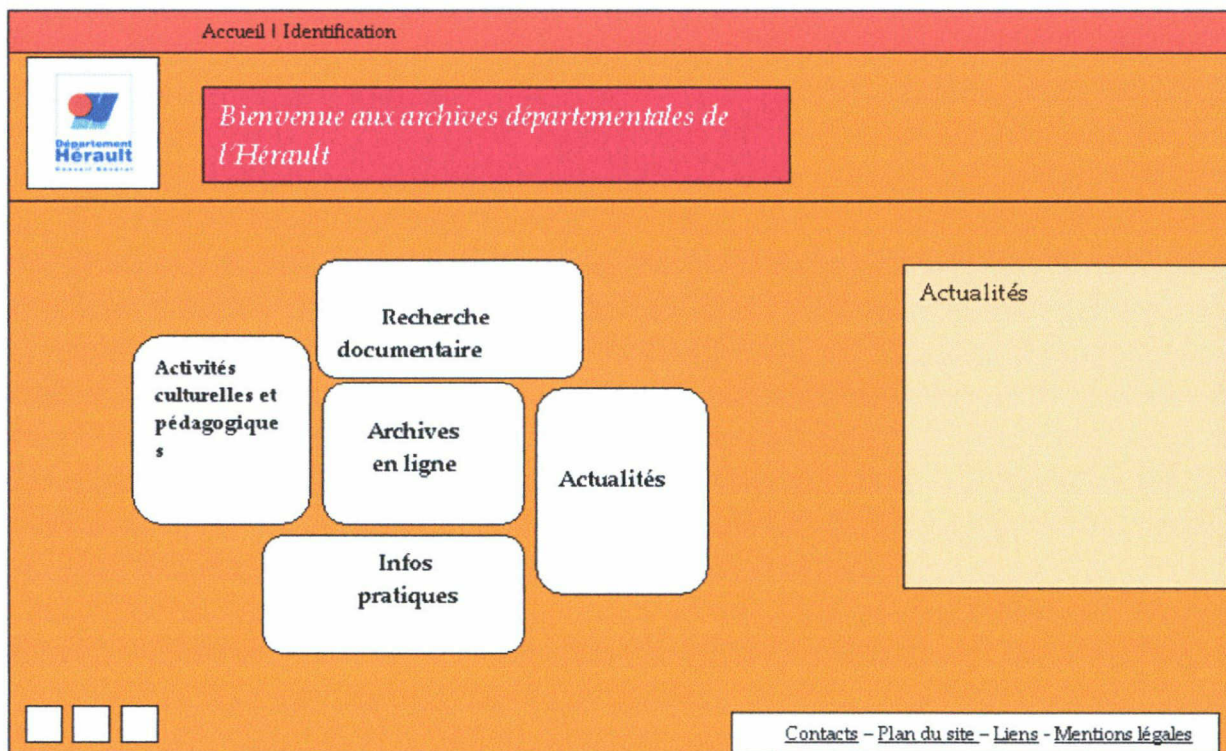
Accueil | Identification

Département Hérault Conseil Général

Bienvenue aux archives départementales de l'Hérault

Recherche documentaire

Activités culturelles et pédagogiques

Archives en ligne

Actualités

Infos pratiques

Actualités

Contacts – Plan du site – Liens - Mentions légales